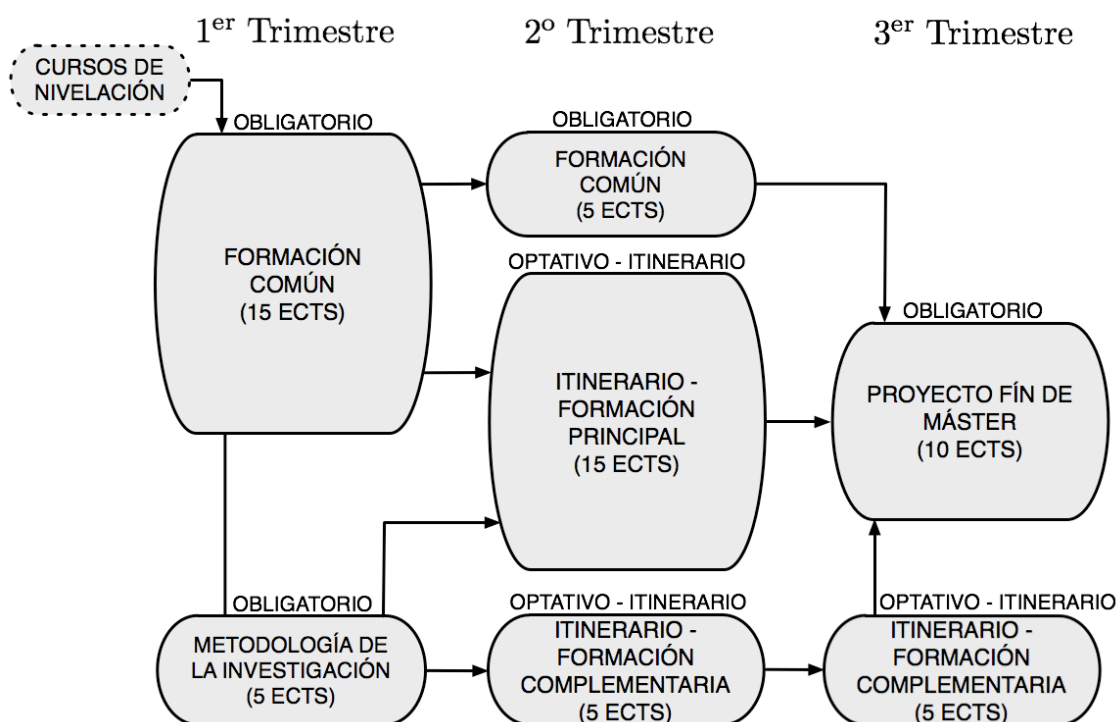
$1^{er}$ Trimestre

$2^{o}$ Trimestre

$3^{er}$ Trimestre

CURSOS DE NIVELACIÓN

OBLIGATORIO

FORMACIÓN COMÚN (15 ECTS)

OBLIGATORIO

FORMACIÓN COMÚN (5 ECTS)

OPTATIVO - ITINERARIO

ITINERARIO - FORMACIÓN PRINCIPAL (15 ECTS)

OBLIGATORIO

PROYECTO FÍN DE MÁSTER (10 ECTS)

OBLIGATORIO

METODOLOGÍA DE LA INVESTIGACIÓN (5 ECTS)

OPTATIVO - ITINERARIO

ITINERARIO - FORMACIÓN COMPLEMENTARIA (5 ECTS)

OPTATIVO - ITINERARIO

ITINERARIO - FORMACIÓN COMPLEMENTARIA (5 ECTS)